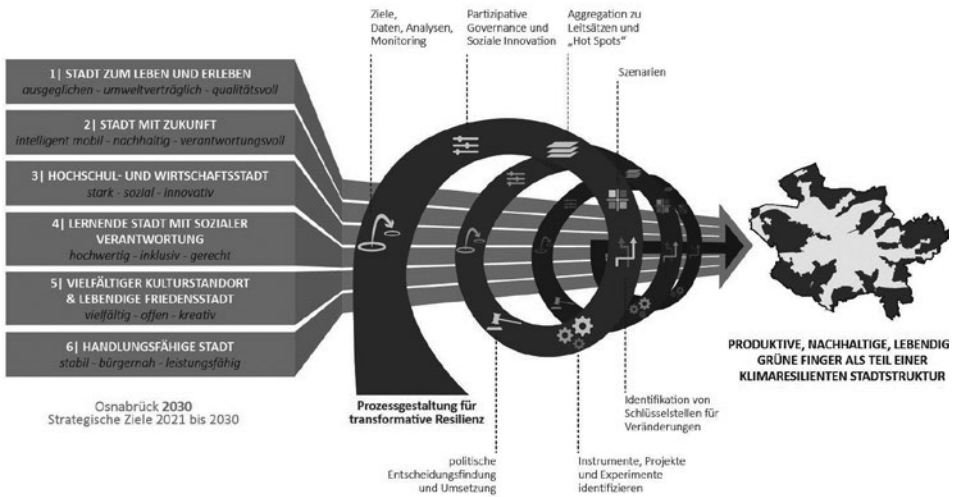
1| STADT ZUM LEBEN UND ERLEBEN
ausgeglichen - umweltverträglich - qualitätsvoll

2| STADT MIT ZUKUNFT
intelligent mobil - nachhaltig - verantwortungsvoll

3| HOCHSCHUL- UND WIRTSCHAFTSSTADT
stark - sozial - innovativ

4| LERNENDE STADT MIT SOZIALER VERANTWORTUNG
hochwertig - inklusiv - gerecht

5| VIELFÄLTIGER KULTURSTANDORT & LEBENDIGE FRIEDENSSTADT
vielfältig - offen - kreativ

6| HANDLUNGSFÄHIGE STADT
stabil - bürgernah - leistungsfähig

Osnabrück 2030
Strategische Ziele 2021 bis 2030

Ziele, Daten, Analysen, Monitoring

Partizipative Governance und Soziale Innovation

Aggregation zu Leitsätzen und „Hot Spots"

Szenarien

Prozessgestaltung für transformative Resilienz

politische Entscheidungsfindung und Umsetzung

Instrumente, Projekte und Experimente identifizieren

Identifikation von Schlüsselstellen für Veränderungen

PRODUKTIVE, NACHHALTIGE, LEBENDIG GRÜNE FINGER ALS TEIL EINER KLIMARESILIENTEN STADTSTRUKTUR